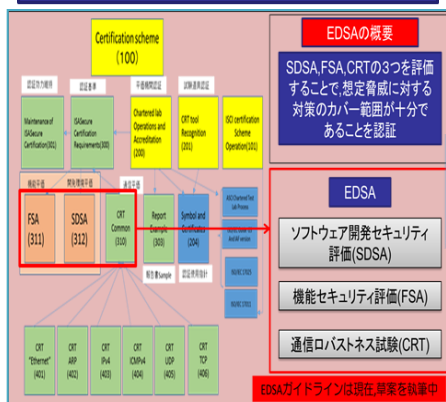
Certification scheme
(100)

認証検証
認証運用
手順構築認定
試験運用
ISO認定規準

Maintenance of ISASecure Certification(301)

ISASecure Certification Requirements(300)

Chartered lab Operations and Accreditation (200)

CRT tool Recognition (201)

ISO certification Scheme Operation(101)

機能手順
開発環境手順
通信手順

FSA (311)

SDSA (312)

CRT Common (310)

Report Example (303)

Symbol and Certificates (204)

ASCI Chartered Test Lab Process

ISO Guide 65 AnGAP version

ISO/IEC 17025

ISO/IEC 17011

報告書Sample

CRT "Ethernet" (401)

CRT ARP (402)

CRT IPv4 (403)

CRT ICMPv4 (404)

CRT UDP (405)

CRT TCP (406)

EDSAの概要

SDSA,FSA,CRTの3つを評価することで,想定脅威に対する対策のカバー範囲が十分であることを認証

EDSA

ソフトウェア開発セキュリティ評価(SDSA)

機能セキュリティ評価(FSA)

通信ロバストネス試験(CRT)

EDSAガイドラインは現在,草案を執筆中